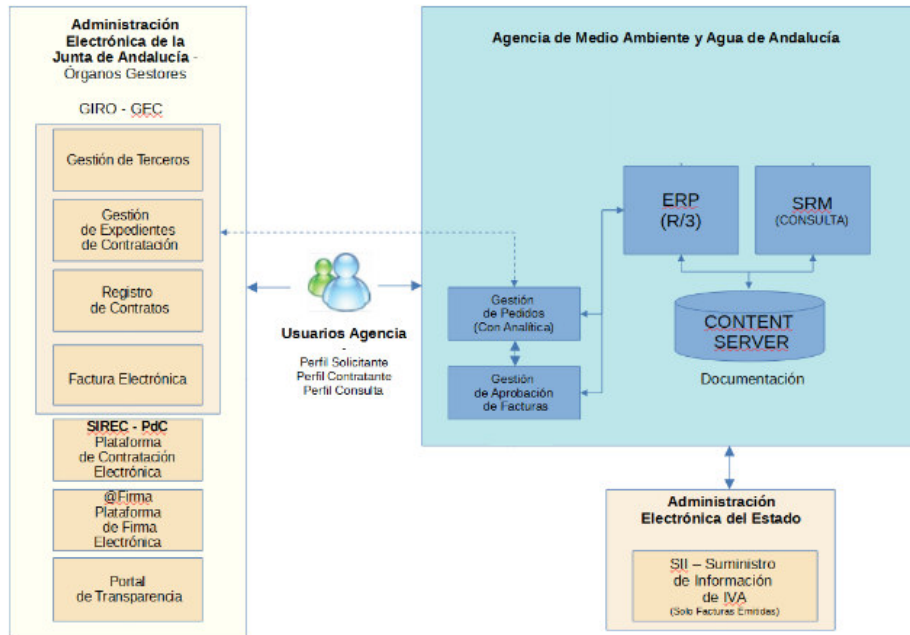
Administración Electrónica de la Junta de Andalucía - Órganos Gestores

GIRO - GEC

Gestión de Terceros

Gestión de Expedientes de Contratación

Registro de Contratos

Factura Electrónica

SIREC - PdC Plataforma de Contratación Electrónica

@Firma Plataforma de Firma Electrónica

Portal de Transparencia

Usuarios Agencia
-
Perfil Solicitante
Perfil Contratante
Perfil Consulta

Agencia de Medio Ambiente y Agua de Andalucía

ERP (R/3)

SRM (CONSULTA)

Gestión de Pedidos (Con Analítica)

Gestión de Aprobación de Facturas

CONTENT SERVER

Documentación

Administración Electrónica del Estado

SII – Suministro de Información de IVA
(Solo Facturas Emitidas)